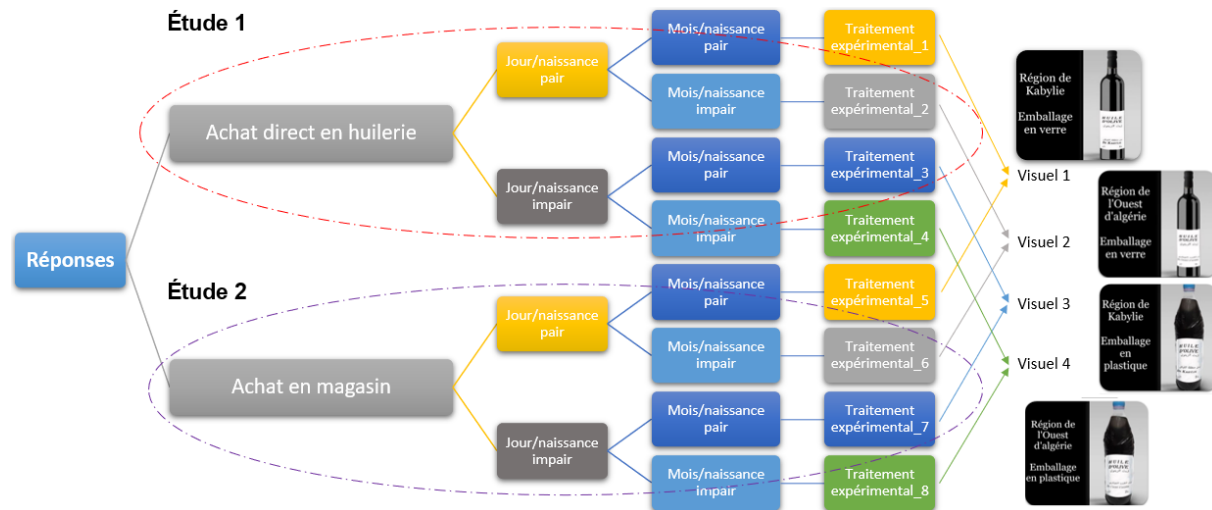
Étude 1

Réponses

Achat direct en huilerie

Jour/naissance pair

Mois/naissance pair

Traitement expérimental_1

Mois/naissance impair

Traitement expérimental_2

Jour/naissance impair

Mois/naissance pair

Traitement expérimental_3

Mois/naissance impair

Traitement expérimental_4

Étude 2

Achat en magasin

Jour/naissance pair

Mois/naissance pair

Traitement expérimental_5

Mois/naissance impair

Traitement expérimental_6

Jour/naissance impair

Mois/naissance pair

Traitement expérimental_7

Mois/naissance impair

Traitement expérimental_8

Visuel 1

Visuel 2

Visuel 3

Visuel 4

Région de Kabylie

Emballage en verre

Région de l'Ouest d'algérie

Emballage en verre

Région de Kabylie

Emballage en plastique

Région de l'Ouest d'algérie

Emballage en plastique